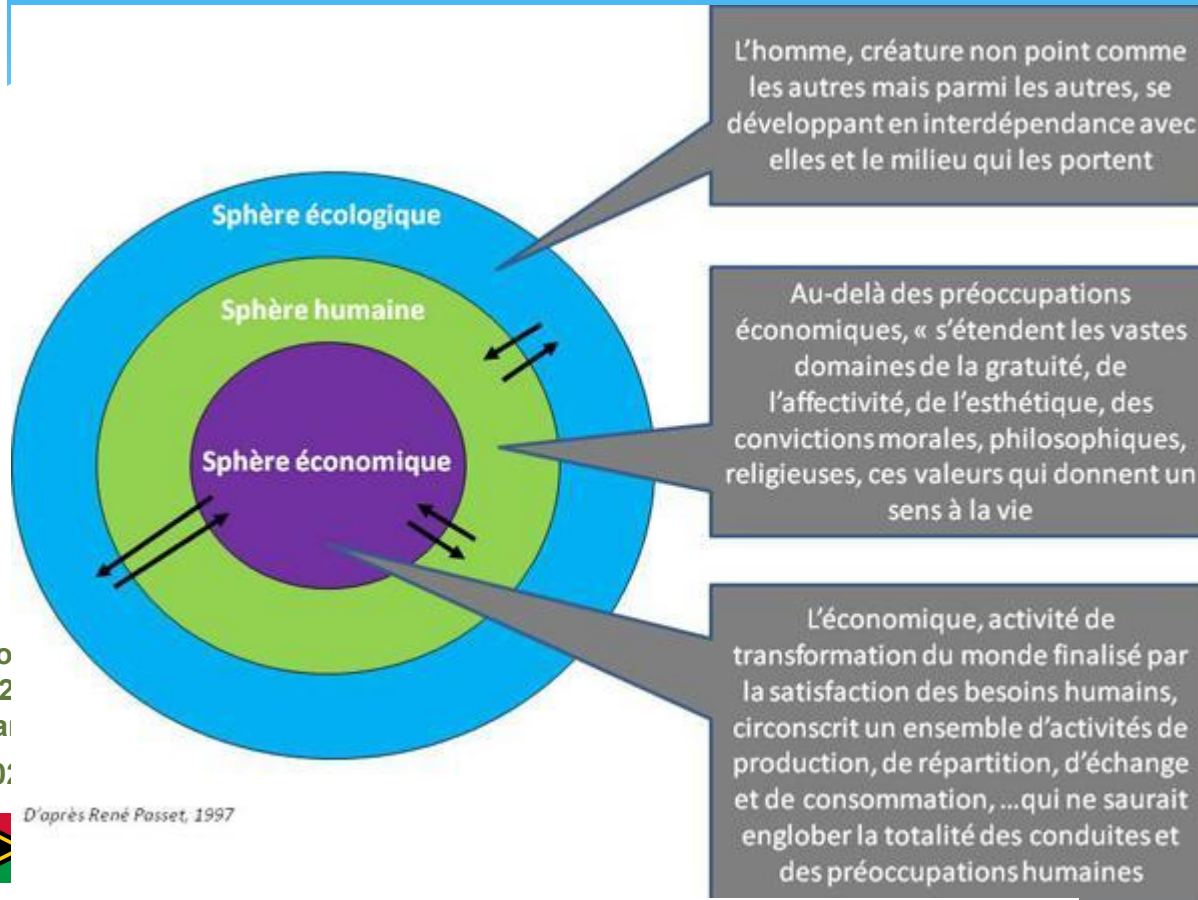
Sphère écologique

Sphère humaine

Sphère économique

L'homme, créature non point comme les autres mais parmi les autres, se développant en interdépendance avec elles et le milieu qui les portent

Au-delà des préoccupations économiques, « s'étendent les vastes domaines de la gratuité, de l'affectivité, de l'esthétique, des convictions morales, philosophiques, religieuses, ces valeurs qui donnent un sens à la vie

L'économique, activité de transformation du monde finalisé par la satisfaction des besoins humains, circonscrit un ensemble d'activités de production, de répartition, d'échange et de consommation, …qui ne saurait englober la totalité des conduites et des préoccupations humaines

D'après René Passet, 1997

o
2
ar
02